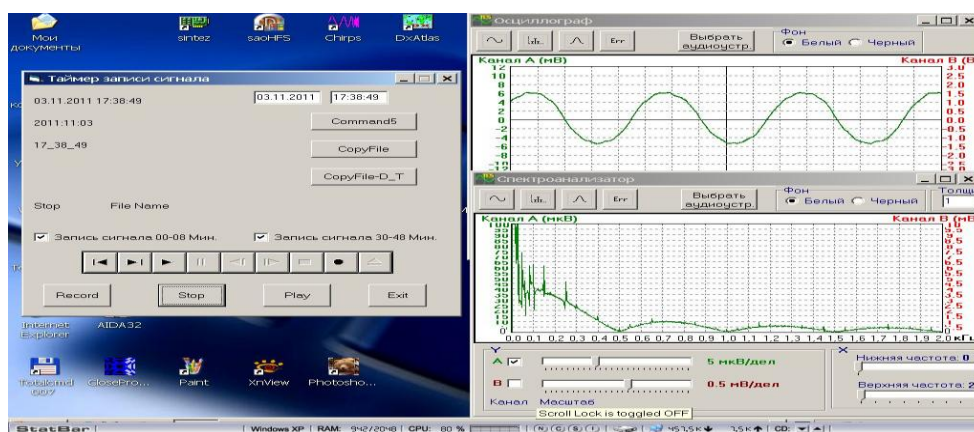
Мои документы
sintez
saoHFS
Chirps
DxAtlas

Таймер записи сигнала
03.11.2011 17:38:49
03.11.2011
17:38:49
2011:11:03
Command5
17_38_49
CopyFile
CopyFile-D_T
Stop
File Name
Запись сигнала 00-08 Мин.
Запись сигнала 30-48 Мин.
Record
Stop
Play
Exit

Internet Explorer
AIDA32
Tableland 2007
CloseProc...
Paint
XnView
Photosho...

Осциллограф
Err
Выбрать аудиоустр.
Фон
Белый
Черный
Канал А (мВ)
Канал В (В
12
10
8
6
4
2
0
-2
-4
-6
-8
-10
3.0
2.5
2.0
1.5
1.0
0.5
0.0
-0.5
-1.0
-1.5
-2.0

Спектроанализатор
Err
Выбрать аудиоустр.
Фон
Белый
Черный
Толщ
1
Канал А (мкВ)
Канал В (мВ
0.0 0.1 0.2 0.3 0.4 0.5 0.6 0.7 0.8 0.9 1.0 1.1 1.2 1.3 1.4 1.5 1.6 1.7 1.8 1.9 2.0 кГц
Y
A
5 мкВ/дел
B
0.5 мВ/дел
Канал
Масштаб
X
Нижняя частота: 0
Верхняя частота: 2
Scroll Lock is toggled OFF

StatBar
Windows XP | RAM: 942/2048 | CPU: 80 %
457,5K
3,5K
CD: